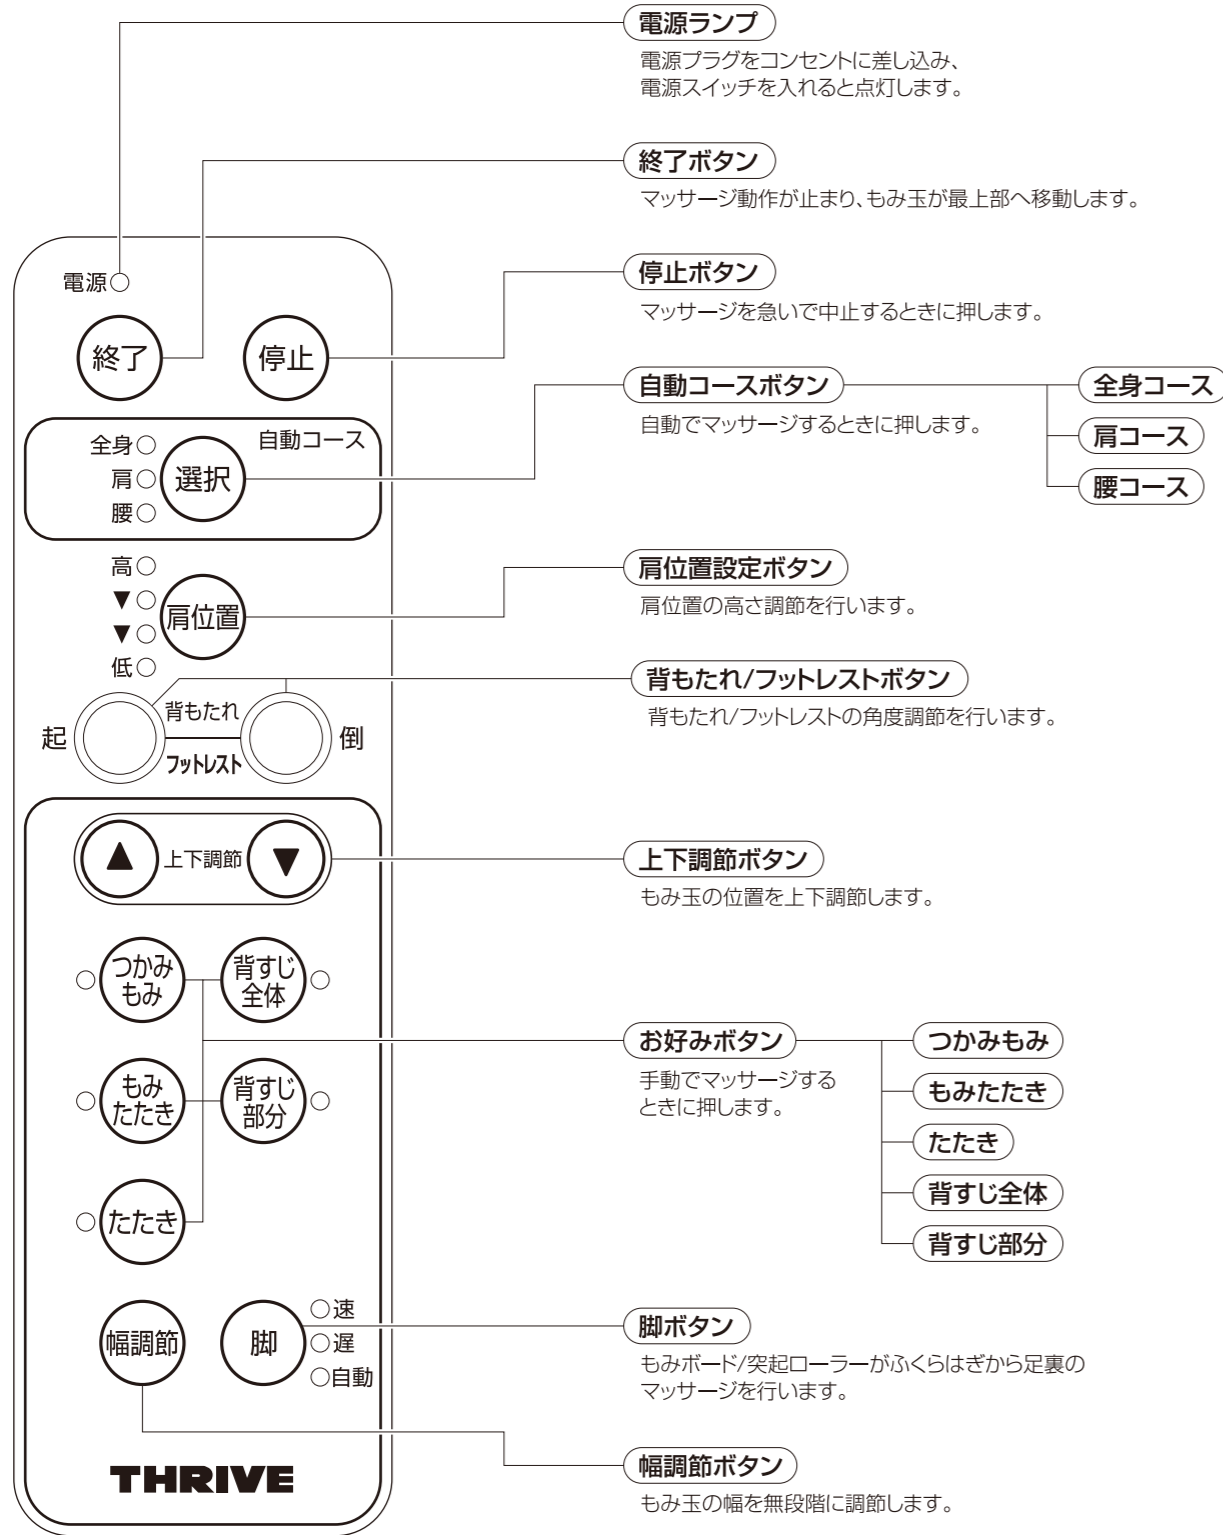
電源ランプ
電源プラグをコンセントに差し込み、電源スイッチを入れると点灯します。

終了ボタン
マッサージ動作が止まり、もみ玉が最上部へ移動します。

停止ボタン
マッサージを急いで中止するときに押します。

自動コースボタン
自動でマッサージするときに押します。

全身コース
肩コース
腰コース

肩位置設定ボタン
肩位置の高さ調節を行います。

背もたれ/フットレストボタン
背もたれ/フットレストの角度調節を行います。

上下調節ボタン
もみ玉の位置を上下調節します。

お好みボタン
手動でマッサージするときに押します。

つかみもみ
もみたたき
たたき
背すじ全体
背すじ部分

脚ボタン
もみボード/突起ローラーがふくらはぎから足裏のマッサージを行います。

幅調節ボタン
もみ玉の幅を無段階に調節します。

電源
終了
停止
自動コース
全身
肩
腰
選択
高
▼
▼
低
肩位置
起
背もたれ
フットレスト
倒
上下調節
つかみもみ
背すじ全体
もみたたき
背すじ部分
たたき
速
遅
自動
幅調節
脚
THRIVE